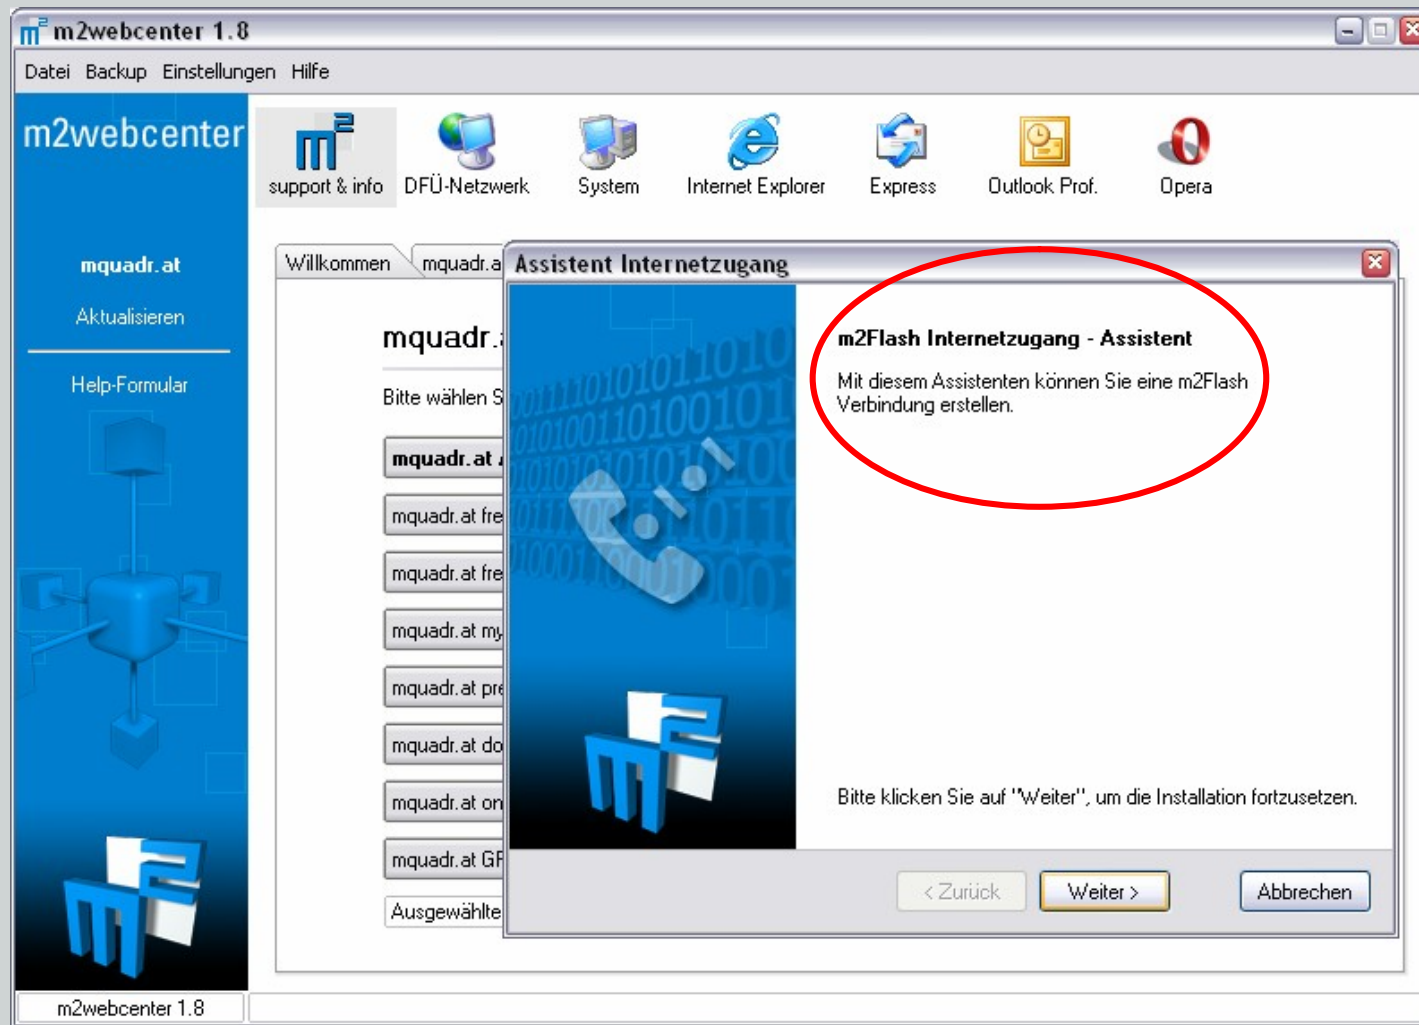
m2webcenter 1.8

Datei Backup Einstellungen Hilfe

m2webcenter

support & info DFÜ-Netzwerk System Internet Explorer Express Outlook Prof. Opera

mquadr.at

Aktualisieren

Help-Formular

Willkommen mquadr.a

mquadr.

Bitte wählen S

mquadr.at

mquadr.at fre

mquadr.at fre

mquadr.at my

mquadr.at pre

mquadr.at do

mquadr.at on

mquadr.at GF

Ausgewählte

Assistent Internetzugang

m2Flash Internetzugang - Assistent

Mit diesem Assistenten können Sie eine m2Flash Verbindung erstellen.

Bitte klicken Sie auf "Weiter", um die Installation fortzusetzen.

< Zurück Weiter > Abbrechen

m2webcenter 1.8